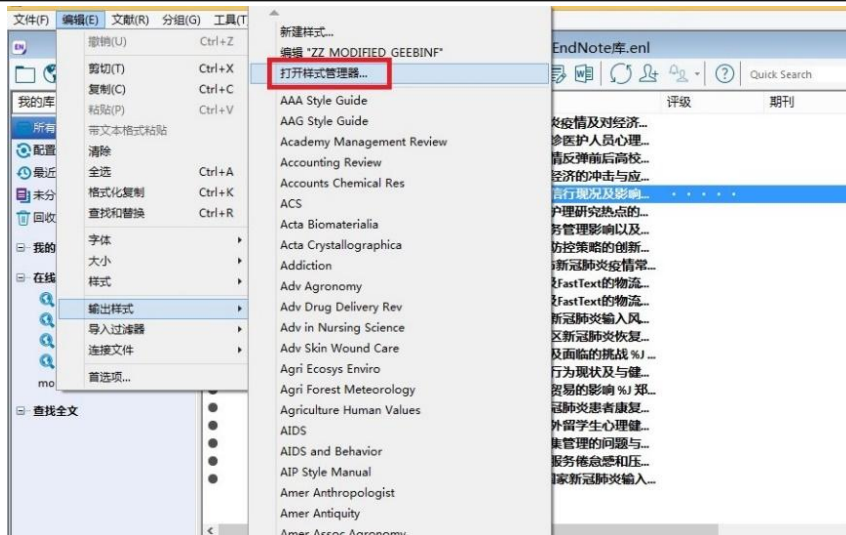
文件(F) 编辑(E) 文献(R) 分组(G) 工具(T

撤销(U) Ctrl+Z
剪切(T) Ctrl+X
复制(C) Ctrl+C
粘贴(P) Ctrl+V
带文本格式粘贴
清除
全选 Ctrl+A
格式化复制 Ctrl+K
查找和替换 Ctrl+R
字体
大小
样式
输出样式
导入过滤器
连接文件
首选项...

新建样式...
编辑 "ZZ MODIFIED GEEBINF"
打开样式管理器...
AAA Style Guide
AAG Style Guide
Academy Management Review
Accounting Review
Accounts Chemical Res
ACS
Acta Biomaterialia
Acta Crystallographica
Addiction
Adv Agronomy
Adv Drug Delivery Rev
Adv in Nursing Science
Adv Skin Wound Care
Agri Ecosys Enviro
Agri Forest Meteorology
Agriculture Human Values
AIDS
AIDS and Behavior
AIP Style Manual
Amer Anthropologist
Amer Antiquity
Amer Assoc Agronomy

EndNote库.enl
Quick Search
评级 期刊

我的库
所有
配置
最近
未分
回收
我的
在线
mo
查找全文

炎疫情及对经济...
诊医护人员心理...
情反弹前后高校...
经济的冲击与应...
信行现况及影响...
护理研究热点的...
务管理影响以及...
防控策略的创新...
新冠肺炎疫情常...
FastText的物流...
FastText的物流...
新冠肺炎输入风...
区新冠肺炎恢复...
及面临的挑战 %J ...
行为现状及与健...
贸易的影响 %J 郑...
冠肺炎患者康复...
外留学生心理健...
集管理的问题与...
服务倦怠感和压...
家新冠肺炎输入...